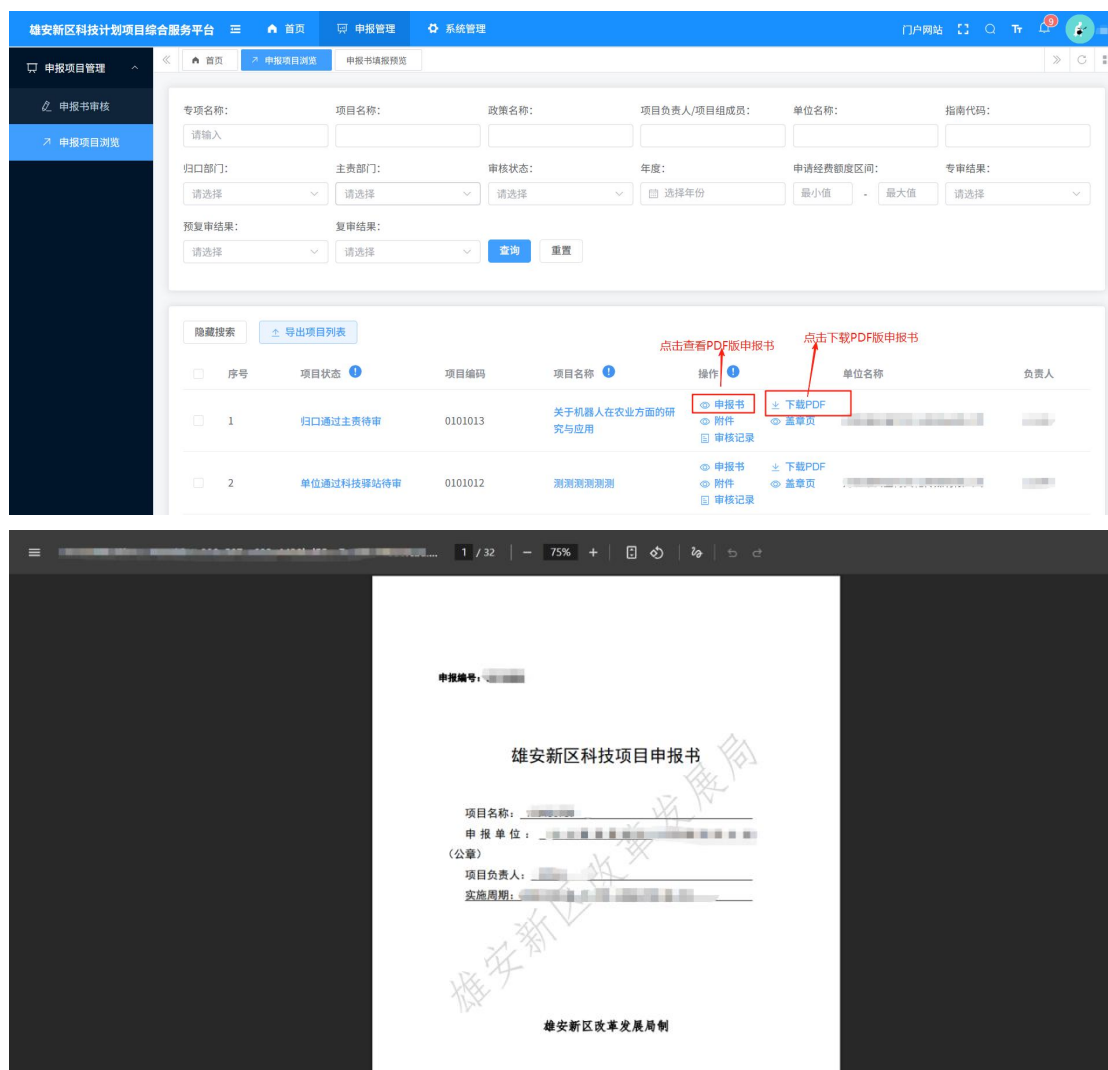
雄安新区科技计划项目综合服务平台 首页 申报管理 系统管理 门户网站 Tr 9

申报项目管理
申报书审核
申报项目浏览

首页 申报项目浏览 申报书填报预览

专项名称: 请输入
项目名称:
政策名称:
项目负责人/项目组成员:
单位名称:
指南代码:
归口部门: 请选择
主责部门: 请选择
审核状态: 请选择
年度: 选择年份
申请经费额度区间: 最小值 - 最大值
专审结果: 请选择
预复审结果: 请选择
复审结果: 请选择
查询 重置

隐藏搜索 导出项目列表

点击查看PDF版申报书
点击下载PDF版申报书

| | 序号 | 项目状态 | 项目编码 | 项目名称 | 操作 | | 单位名称 | 负责人 |
|---|---|---|---|---|---|---|---|---|
| | 1 | 归口通过主责待审 | 0101013 | 关于机器人在农业方面的研究与应用 | 申报书 附件 审核记录 | 下载PDF 盖章页 | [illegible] | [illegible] |
| | 2 | 单位通过科技驿站待审 | 0101012 | 测测测测测测 | 申报书 附件 审核记录 | 下载PDF 盖章页 | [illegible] | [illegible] |

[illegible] 1 / 32 | − 75% +

申报编号: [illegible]

雄安新区科技项目申报书

项目名称: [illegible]
申报单位: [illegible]
(公章)
项目负责人: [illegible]
实施周期: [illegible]

雄安新区改革发展局

雄安新区改革发展局制